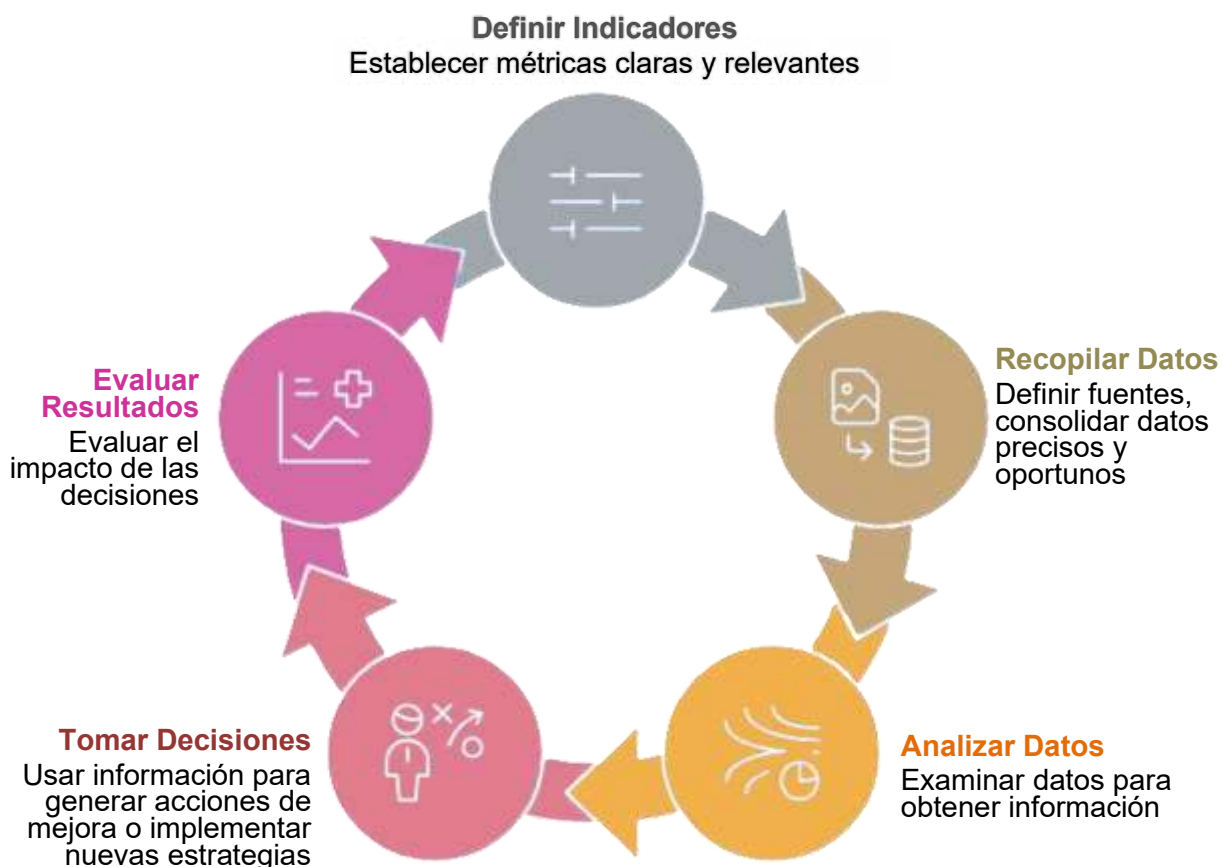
Definir Indicadores
Establecer métricas claras y relevantes

Recopilar Datos
Definir fuentes, consolidar datos precisos y oportunos

Analizar Datos
Examinar datos para obtener información

Tomar Decisiones
Usar información para generar acciones de mejora o implementar nuevas estrategias

Evaluar Resultados
Evaluar el impacto de las decisiones